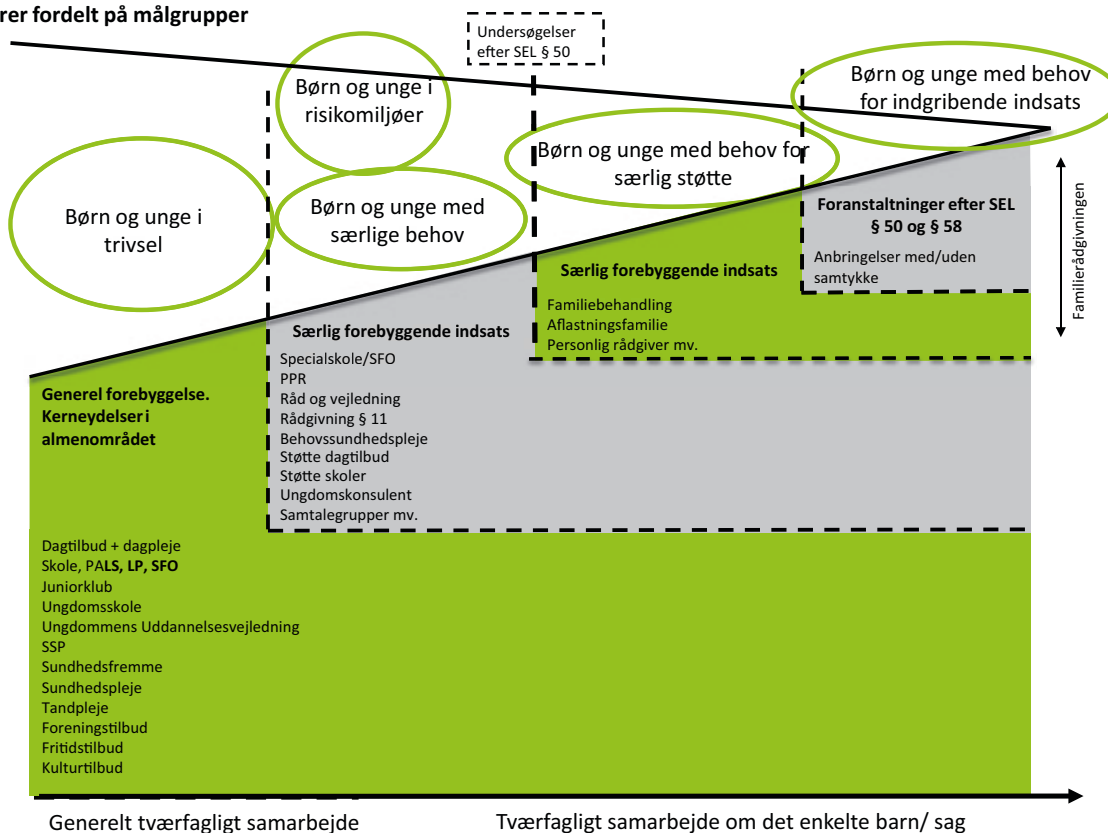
rer fordelt på målgrupper

Undersøgelser efter SEL § 50

Børn og unge i risikomiljøer

Børn og unge med behov for indgribende indsats

Børn og unge med behov for særlig støtte

Børn og unge i trivsel

Børn og unge med særlige behov

Foranstaltninger efter SEL § 50 og § 58

Anbringelser med/uden samtykke

Familierådgivningen

Særlig forebyggende indsats

Familiebehandling
Aflastningsfamilie
Personlig rådgiver mv.

Særlig forebyggende indsats

Specialskole/SFO
PPR
Råd og vejledning
Rådgivning § 11
Behovssundhedspleje
Støtte dagtilbud
Støtte skoler
Ungdomskonsulent
Samtalegrupper mv.

Generel forebyggelse. Kerneydelser i almenområdet

Dagtilbud + dagpleje
Skole, PALS, LP, SFO
Juniorklub
Ungdomsskole
Ungdommens Uddannelsesvejledning
SSP
Sundhedsfremme
Sundhedspleje
Tandpleje
Foreningstilbud
Fritidstilbud
Kulturtilbud

Generelt tværfagligt samarbejde

Tværfagligt samarbejde om det enkelte barn/ sag